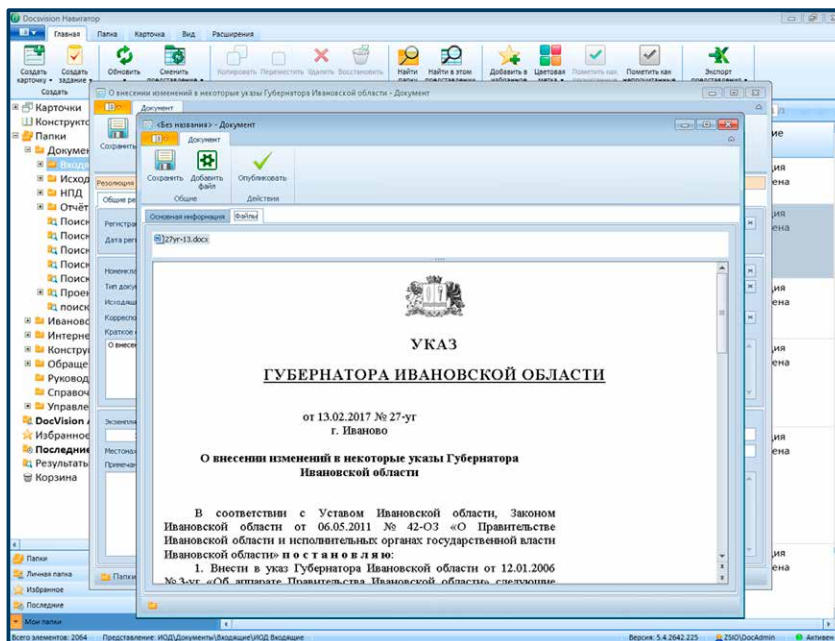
Docsvision Навигатор

Главная Папка Карточка Вид Расширения

Создать карточку Создать задание Обновить Сменить представление Копировать Переместить Удалить Восстановить Найти Найти в этом Добавить в избранное Цветовая метка Пометить как Пометить как Экспорт

Создать

Карточки
Конструкто
Папки
Докумен
Входя
Исход
НПД
Отчёт
Поиск
Поиск
Поиск
Поиск
Поиск
Проек
поиск
Ивановс
Интерне
Констру
Обраще
Руковод
Справоч
Управле
DocVision
Избранное
Последние
Результаты
Корзина

Папки
Личная папка
Избранное
Последние
Мои папки

О внесении изменений в некоторые указы Губернатора Ивановской области - Документ

Документ

Сохранить

Резолюция
Общие ре
Регистра
Дата рег
Номенкла
Тип доку
Исходящ
Корреспо
Краткое
О внесен
Экземпля
Местонах
Примечан

Папки

<Без названия> - Документ

Документ

Сохранить Добавить файл Опубликовать

Общие Действия

Основная информация Файлы

27уг-13.docx

УКАЗ

ГУБЕРНАТОРА ИВАНОВСКОЙ ОБЛАСТИ

от 13.02.2017 № 27-уг
г. Иваново

О внесении изменений в некоторые указы Губернатора Ивановской области

В соответствии с Уставом Ивановской области, Законом Ивановской области от 06.05.2011 № 42-ОЗ «О Правительстве Ивановской области и исполнительных органах государственной власти Ивановской области» п о с т а н о в л я ю:

1. Внести в указ Губернатора Ивановской области от 12.01.2006 № 3-уг «Об аппарате Правительства Ивановской области» следующие

ие
ия
ена
ия
ена
ия
ена
ия
ена
ия
ена
ия
ена

Всего элементов: 2064 Представление: ИОД\Документы\Входящие\ИОД Входящие Версия: 5.4.2642.225 ZMO\DocAdmin Активе